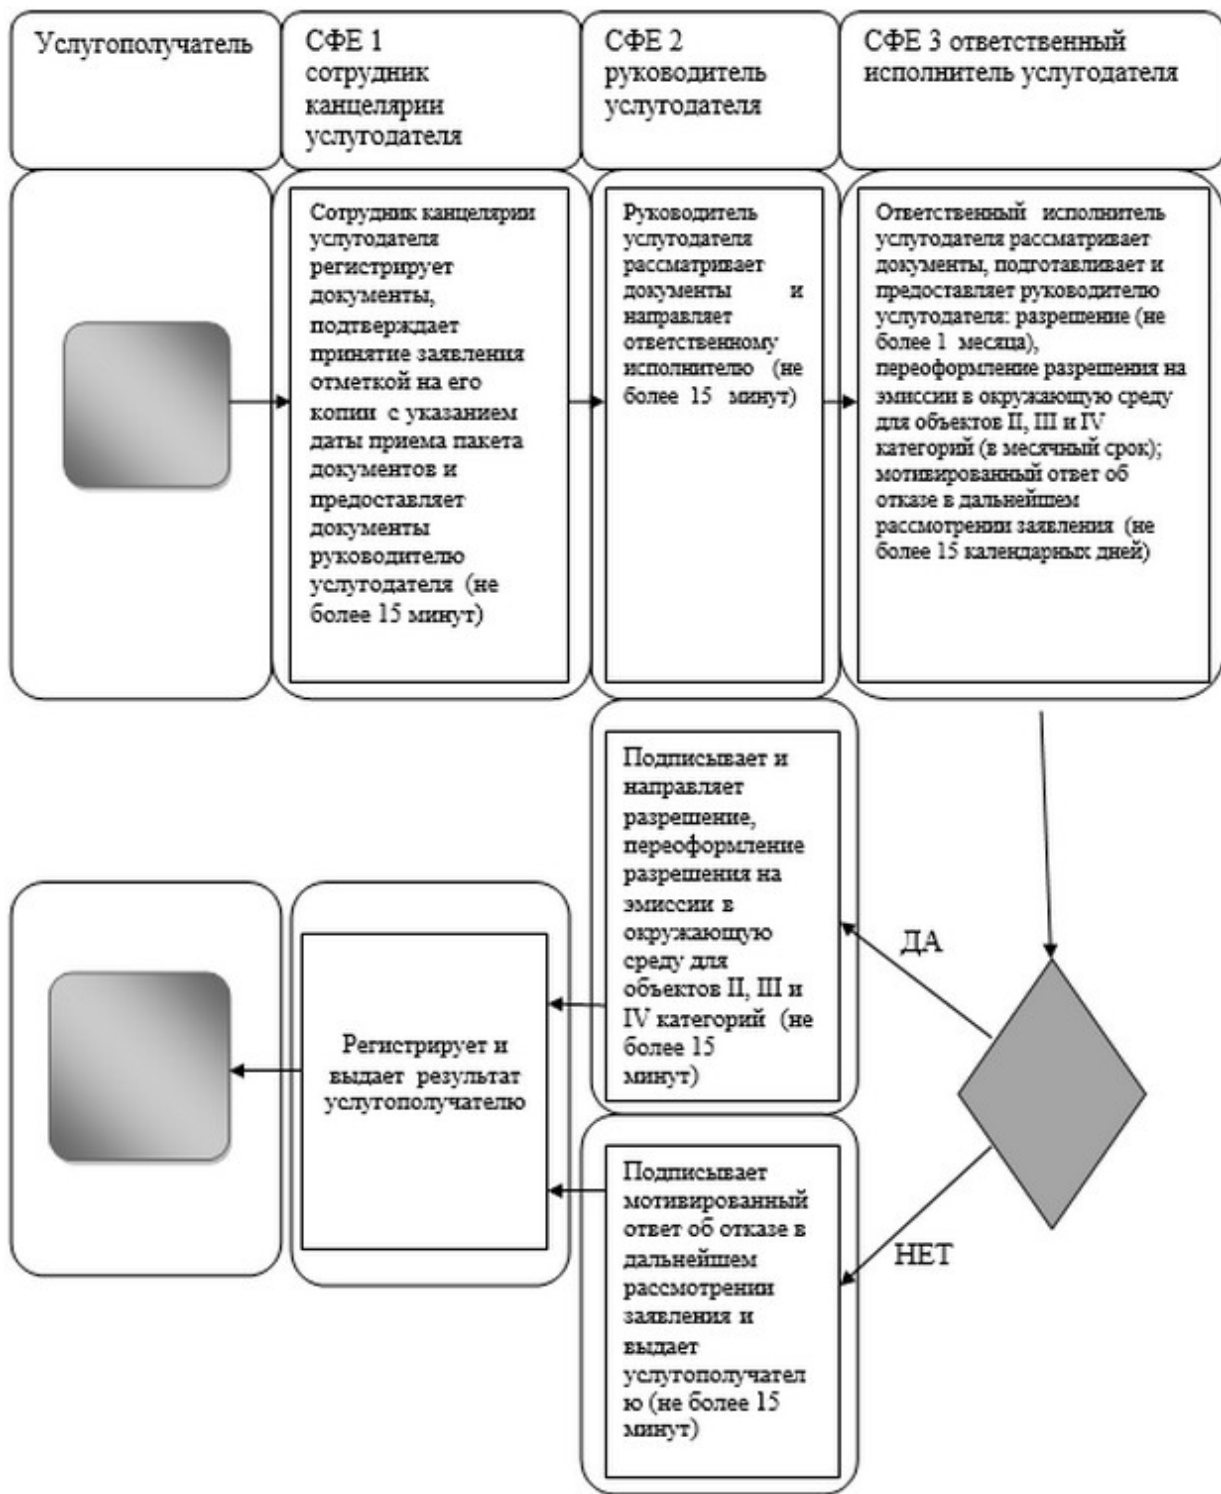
Услугополучатель

СФЕ 1 сотрудник канцелярии услугодателя

СФЕ 2 руководитель услугодателя

СФЕ 3 ответственный исполнитель услугодателя

Сотрудник канцелярии услугодателя регистрирует документы, подтверждает принятие заявления отметкой на его копии с указанием даты приема пакета документов и предоставляет документы руководителю услугодателя (не более 15 минут)

Руководитель услугодателя рассматривает документы и направляет ответственному исполнителю (не более 15 минут)

Ответственный исполнитель услугодателя рассматривает документы, подготавливает и предоставляет руководителю услугодателя: разрешение (не более 1 месяца), переоформление разрешения на эмиссии в окружающую среду для объектов II, III и IV категорий (в месячный срок); мотивированный ответ об отказе в дальнейшем рассмотрении заявления (не более 15 календарных дней)

Подписывает и направляет разрешение, переоформление разрешения на эмиссии в окружающую среду для объектов II, III и IV категорий (не более 15 минут)

ДА

Регистрирует и выдает результат услугополучателю

НЕТ

Подписывает мотивированный ответ об отказе в дальнейшем рассмотрении заявления и выдает услугополучателю (не более 15 минут)